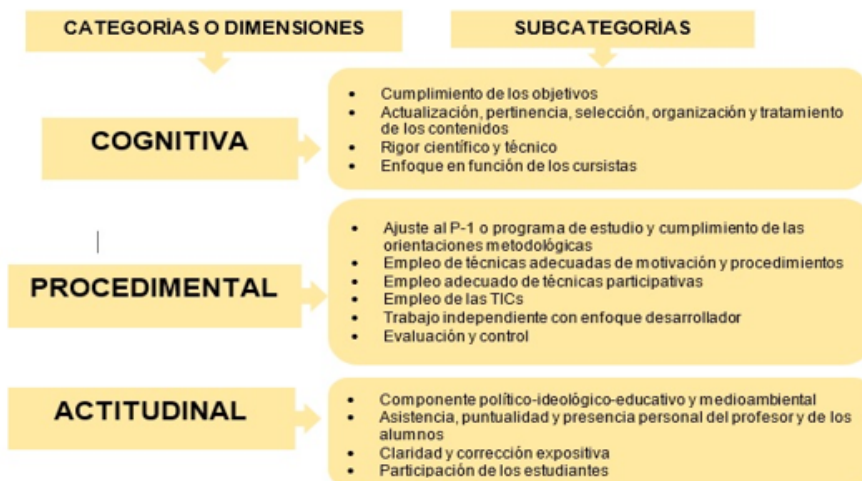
CATEGORÍAS O DIMENSIONES

SUBCATEGORÍAS

COGNITIVA

- Cumplimiento de los objetivos
- Actualización, pertinencia, selección, organización y tratamiento de los contenidos
- Rigor científico y técnico
- Enfoque en función de los cursistas

PROCEDIMENTAL

- Ajuste al P-1 o programa de estudio y cumplimiento de las orientaciones metodológicas
- Empleo de técnicas adecuadas de motivación y procedimientos
- Empleo adecuado de técnicas participativas
- Empleo de las TICs
- Trabajo independiente con enfoque desarrollador
- Evaluación y control

ACTITUDINAL

- Componente político-ideológico-educativo y medioambiental
- Asistencia, puntualidad y presencia personal del profesor y de los alumnos
- Claridad y corrección expositiva
- Participación de los estudiantes